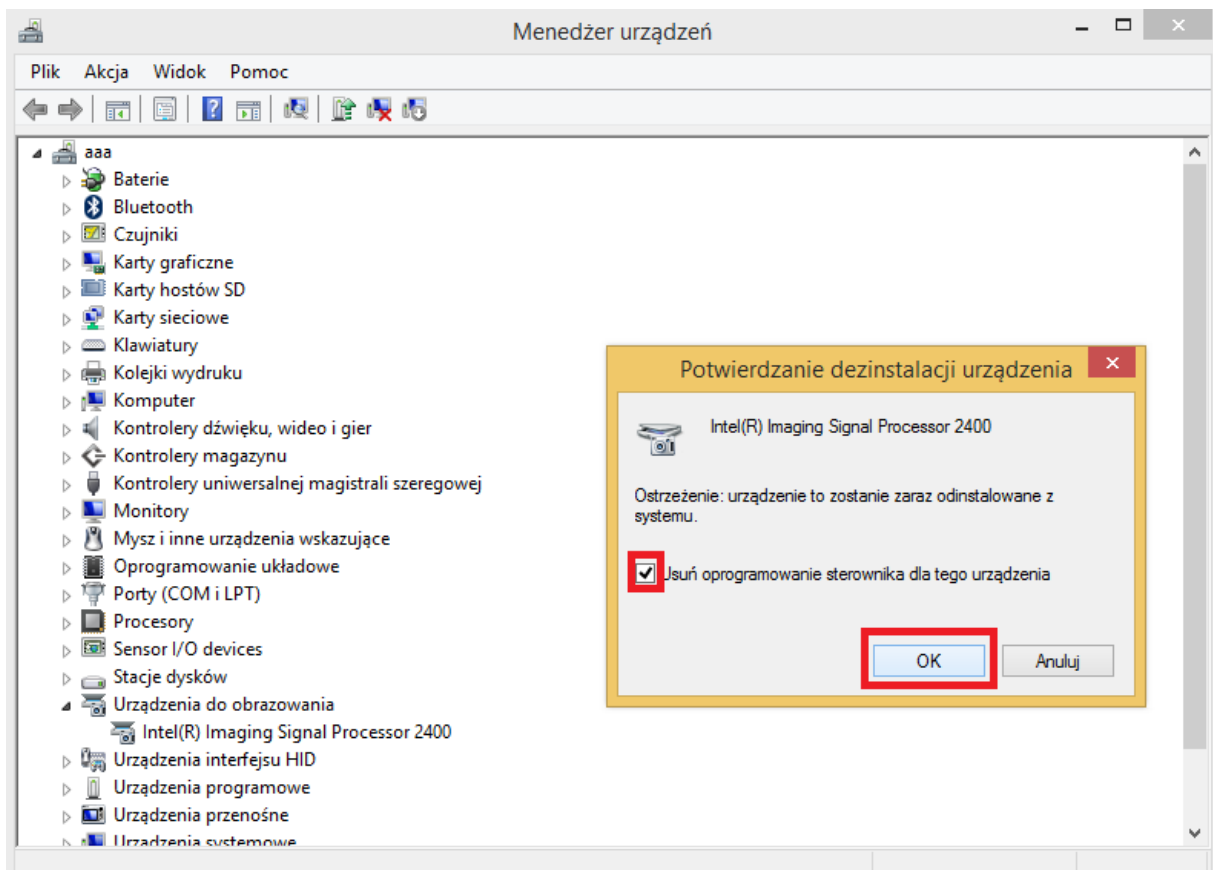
Menedżer urządzeń

Plik Akcja Widok Pomoc

aaa
Baterie
Bluetooth
Czujniki
Karty graficzne
Karty hostów SD
Karty sieciowe
Klawiatury
Kolejki wydruku
Komputer
Kontrolery dźwięku, wideo i gier
Kontrolery magazynu
Kontrolery uniwersalnej magistrali szeregowej
Monitory
Mysz i inne urządzenia wskazujące
Oprogramowanie układowe
Porty (COM i LPT)
Procesory
Sensor I/O devices
Stacje dysków
Urządzenia do obrazowania
Intel(R) Imaging Signal Processor 2400
Urządzenia interfejsu HID
Urządzenia programowe
Urządzenia przenośne
Urządzenia systemowe

Potwierdzanie dezinstalacji urządzenia

Intel(R) Imaging Signal Processor 2400

Ostrzeżenie: urządzenie to zostanie zaraz odinstalowane z systemu.

Usuń oprogramowanie sterownika dla tego urządzenia

OK
Anuluj